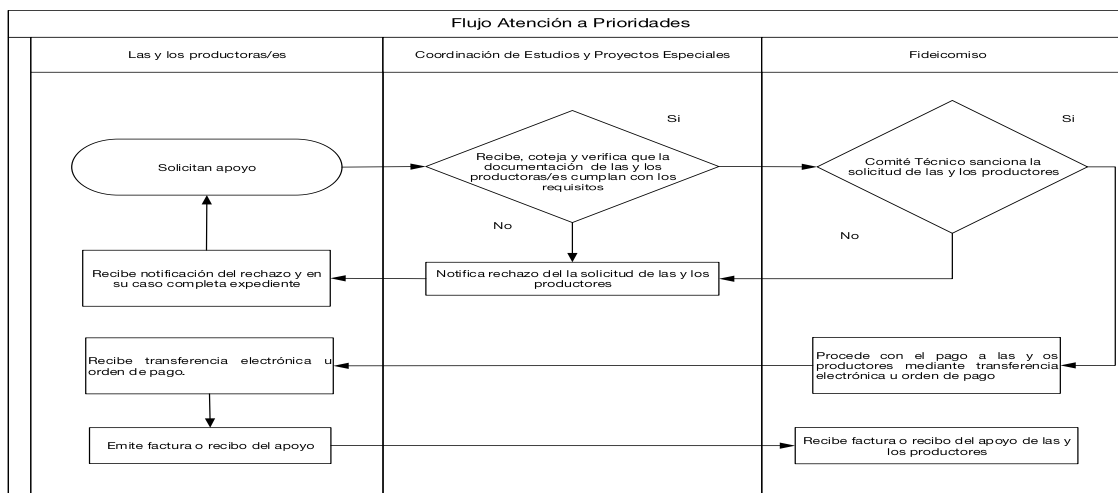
Flujo Atención a Prioridades

Las y los productoras/es

Coordinación de Estudios y Proyectos Especiales

Fideicomiso

Solicitan apoyo

Si

Recibe, coteja y verifica que la documentación de las y los productoras/es cumplan con los requisitos

No

Si

Comité Técnico sanciona la solicitud de las y los productores

No

Recibe notificación del rechazo y en su caso completa expediente

Notifica rechazo del la solicitud de las y los productores

Recibe transferencia electrónica u orden de pago.

Procede con el pago a las y os productores mediante transferencia electrónica u orden de pago

Emite factura o recibo del apoyo

Recibe factura o recibo del apoyo de las y los productores